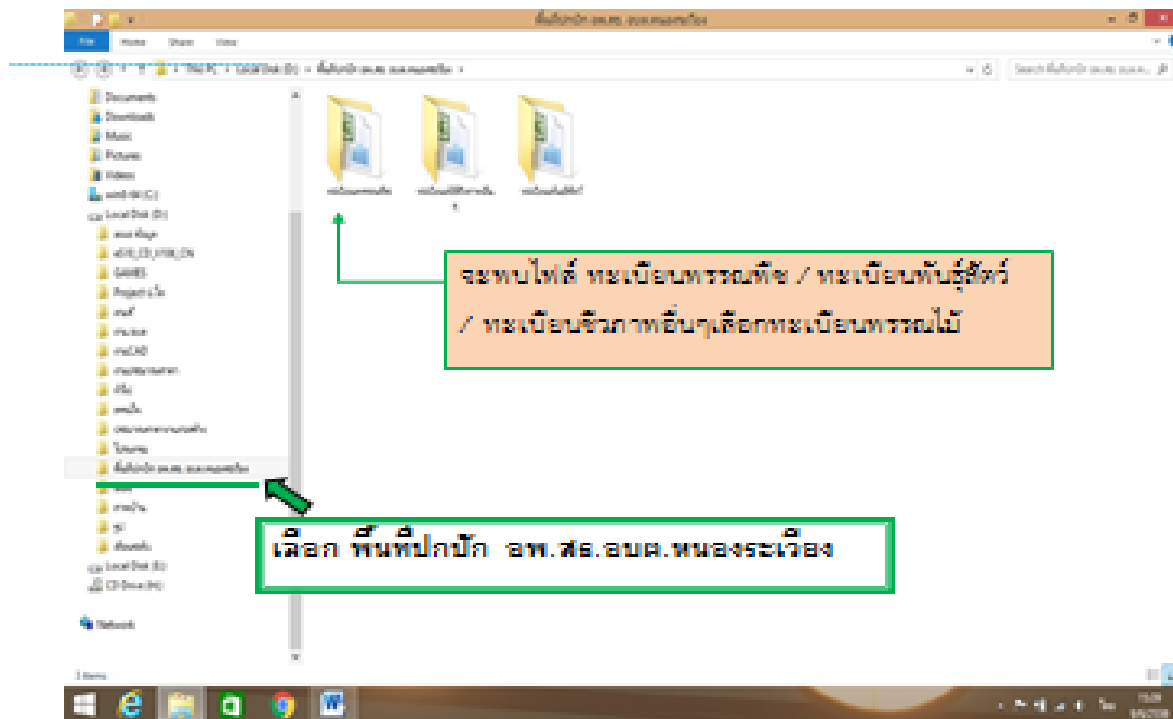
File Home Share View

This PC › Local Disk (D:) ›

Documents
Downloads
Music
Pictures
Videos
Local Disk (D:)
GAMES
Network

จะพบไฟล์ ทะเบียนพรรณพืช / ทะเบียนพันธุ์สัตว์ / ทะเบียนชีวภาพอื่นๆเลือกทะเบียนพรรณไม้

เลือก พื้นที่ปกปัก อพ.สธ.อบต.หนองระเวียง

3 items